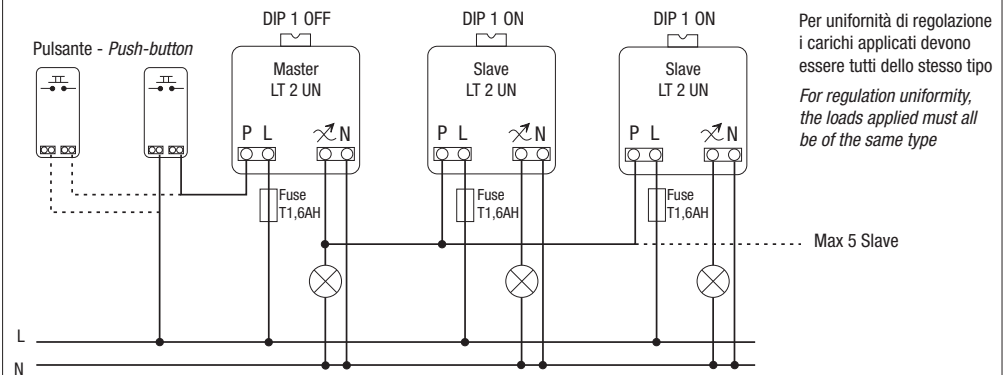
DIP 1 OFF DIP 1 ON DIP 1 ON

Per uniformità di regolazione i carichi applicati devono essere tutti dello stesso tipo

*For regulation uniformity, the loads applied must all be of the same type*

Pulsante - *Push-button*

Master
LT 2 UN

Slave
LT 2 UN

Slave
LT 2 UN

P L N

P L N

P L N

Fuse
T1,6AH

Fuse
T1,6AH

Fuse
T1,6AH

Max 5 Slave

L

N